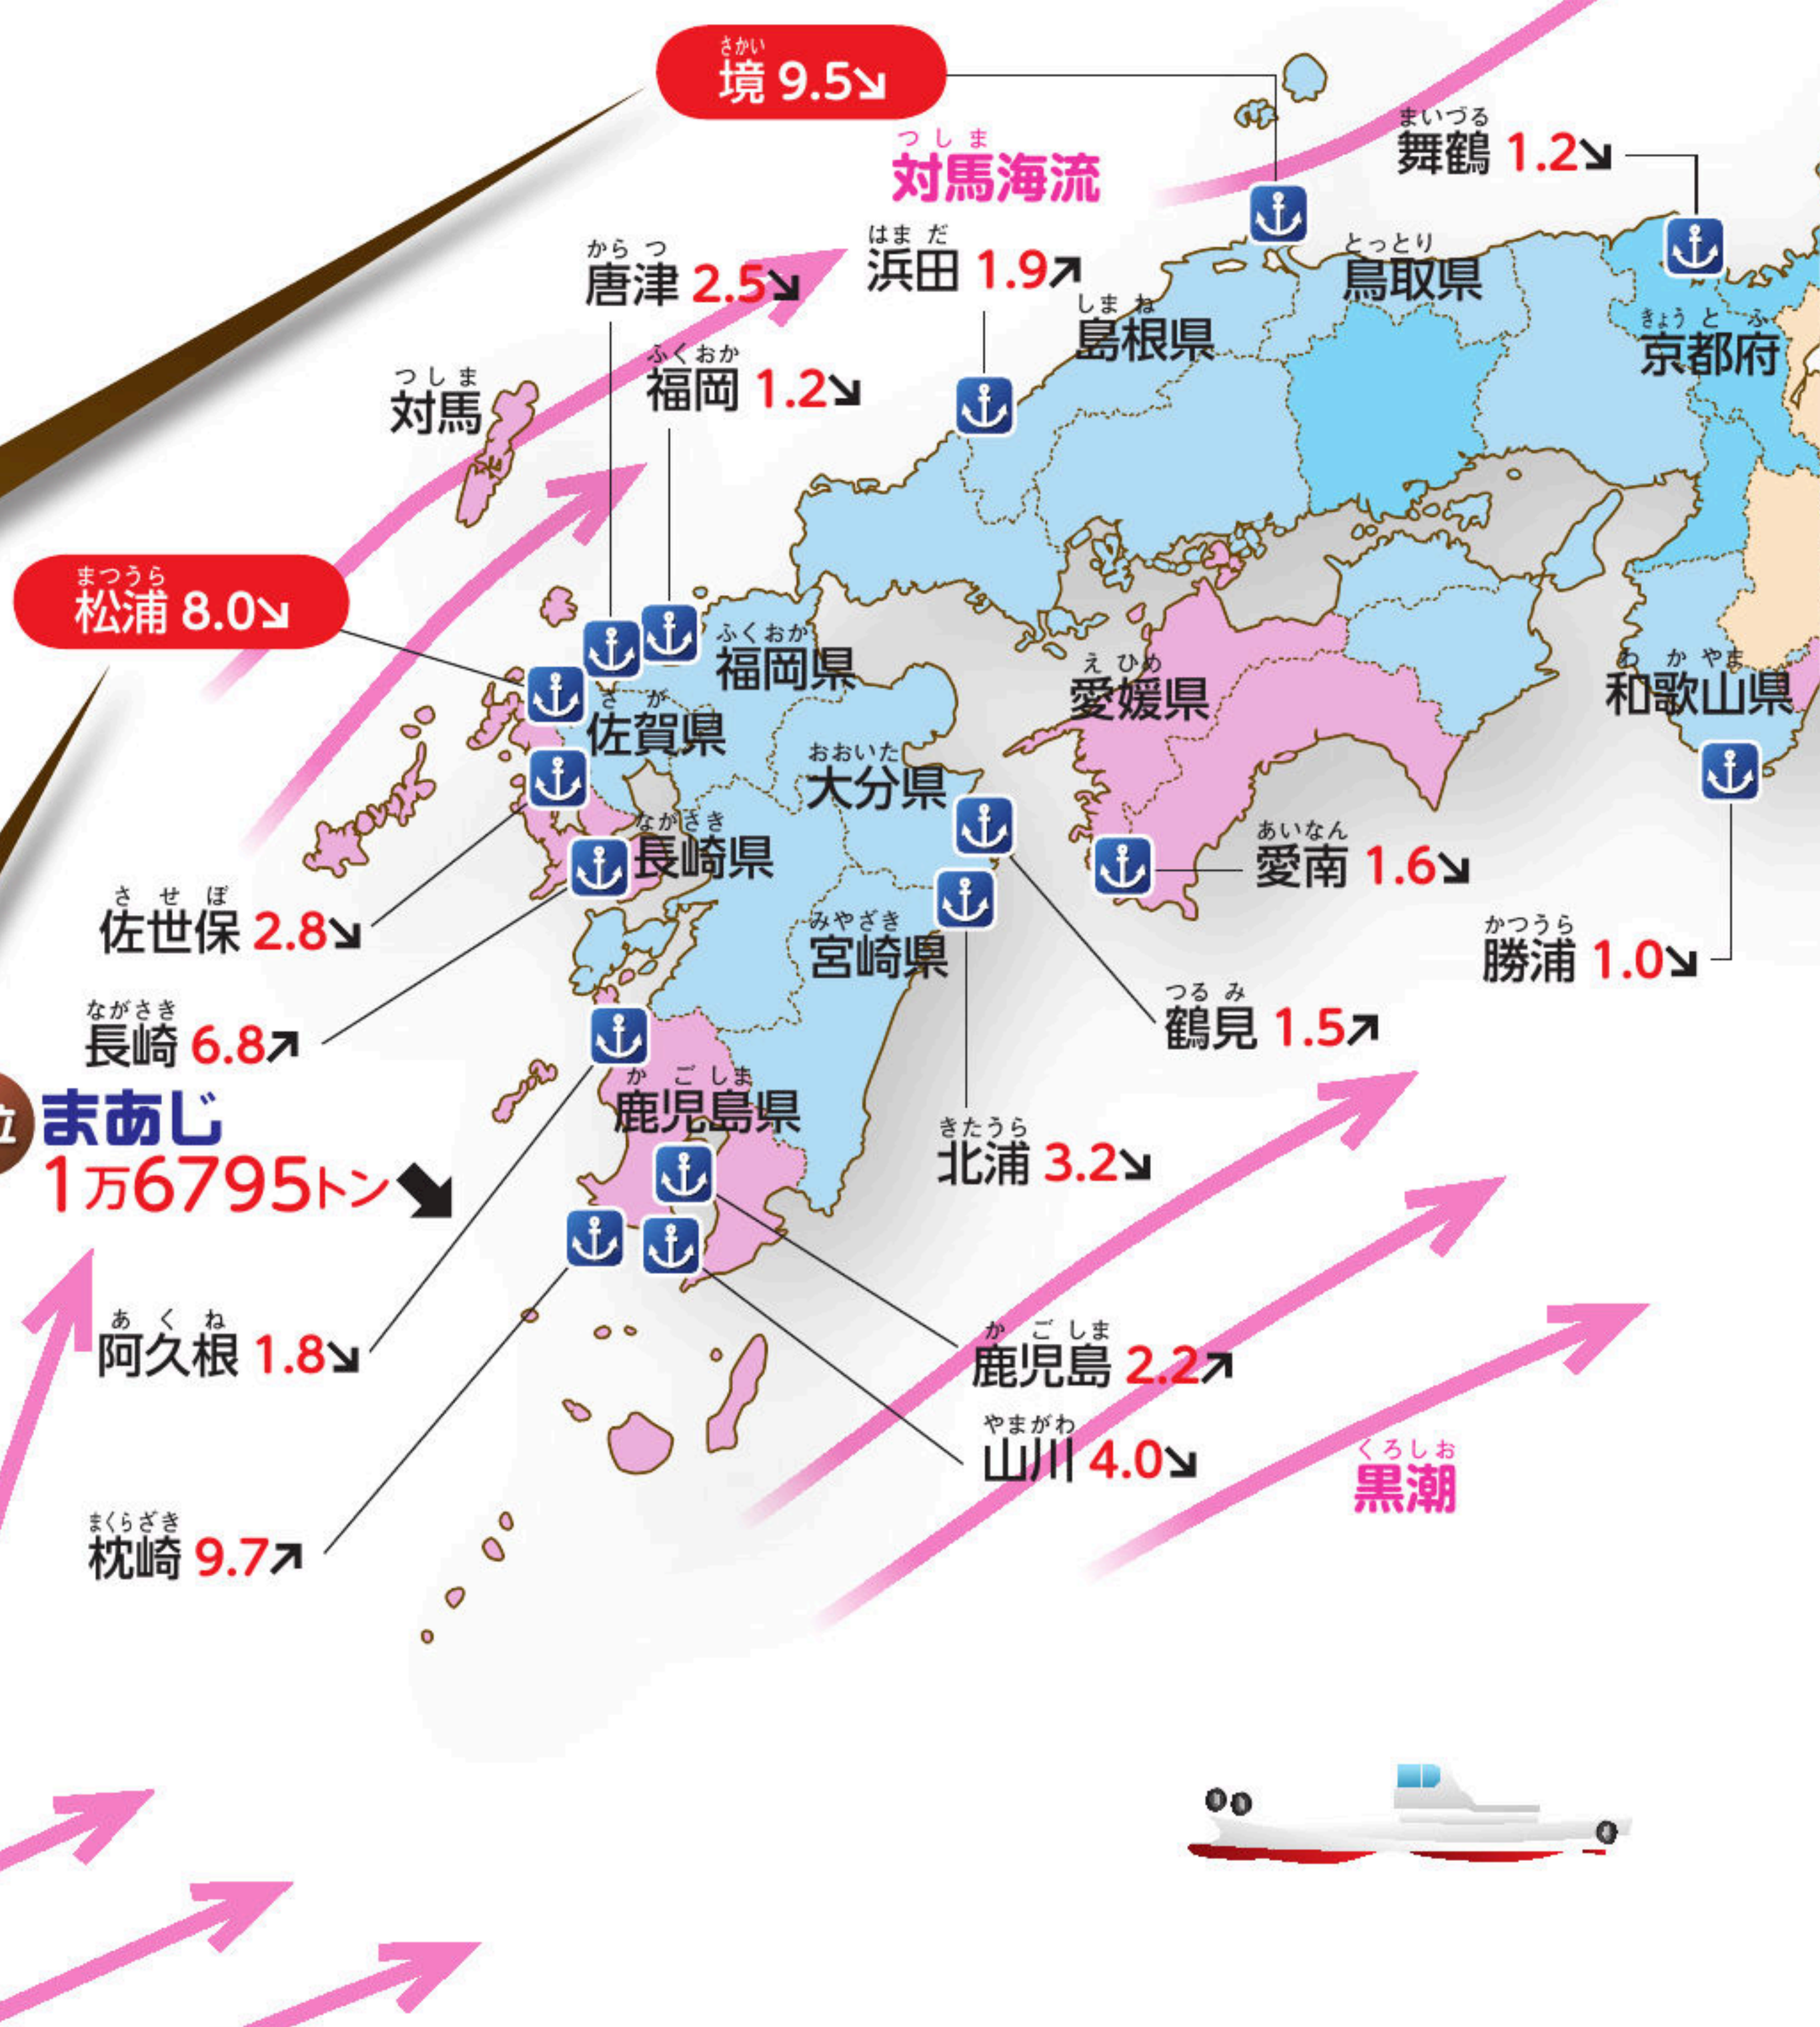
さかい
境 9.5↘

つしま
対馬海流

まいづる
舞鶴 1.2↘

からつ
唐津 2.5↘

はまだ
浜田 1.9↗

とっとり
鳥取県

しまね
島根県

きょうとふ
京都府

つしま
対馬

ふくおか
福岡 1.2↘

まつうら
松浦 8.0↘

ふくおか
福岡県

さが
佐賀県

えひめ
愛媛県

わかやま
和歌山県

おおいた
大分県

ながさき
長崎県

あいなん
愛南 1.6↘

させぼ
佐世保 2.8↘

みやざき
宮崎県

かつうら
勝浦 1.0↘

ながさき
長崎 6.8↗

つるみ
鶴見 1.5↗

位 まあじ
1万6795トン↘

かごしま
鹿児島県

きたうら
北浦 3.2↘

あくね
阿久根 1.8↘

かごしま
鹿児島 2.2↗

やまがわ
山川 4.0↘

くろしお
黒潮

まくらざき
枕崎 9.7↗